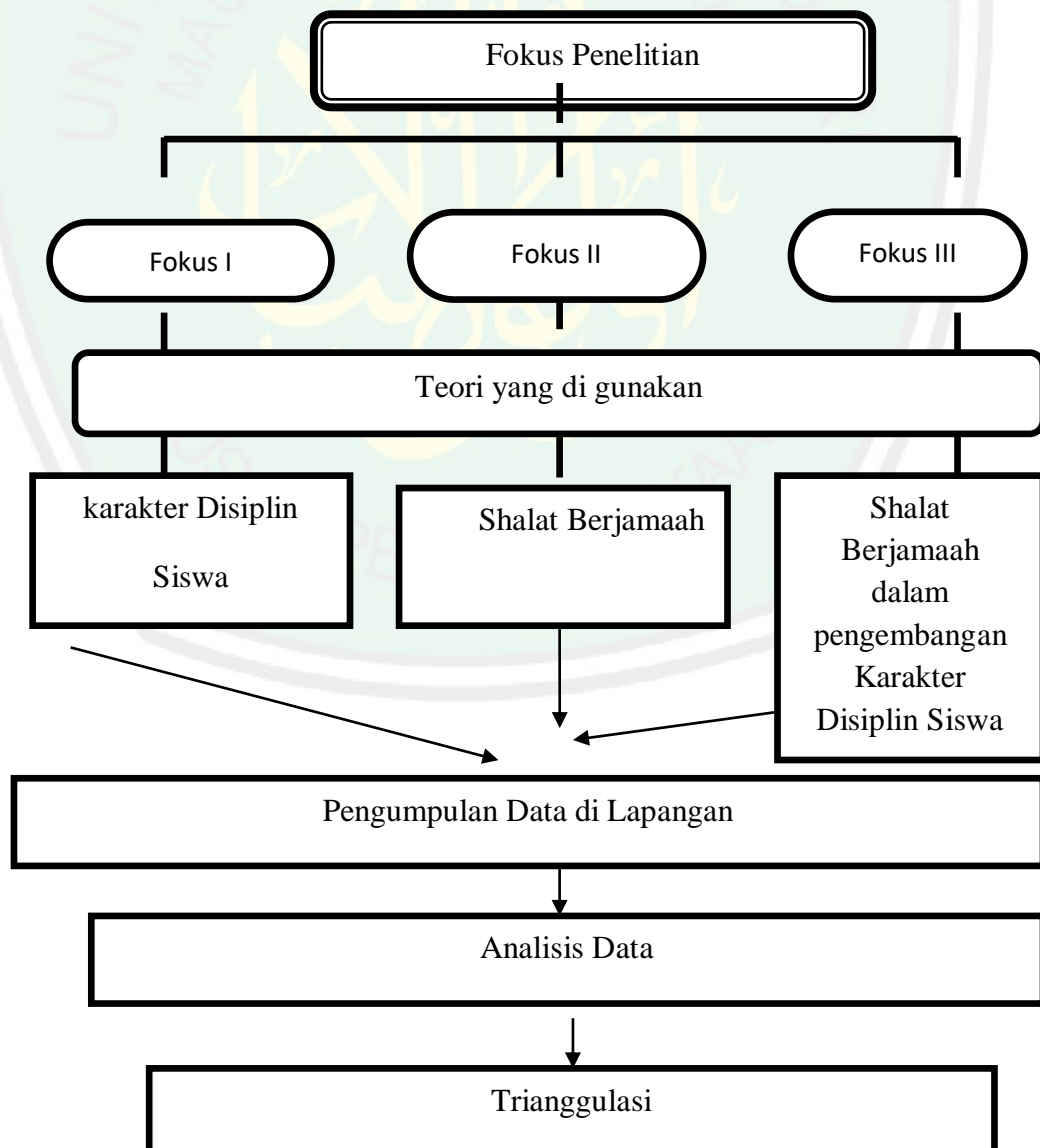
Fokus Penelitian

Fokus I

Fokus II

Fokus III

Teori yang di gunakan

karakter Disiplin Siswa

Shalat Berjamaah

Shalat Berjamaah dalam pengembangan Karakter Disiplin Siswa

Pengumpulan Data di Lapangan

Analisis Data

Trianggulasi